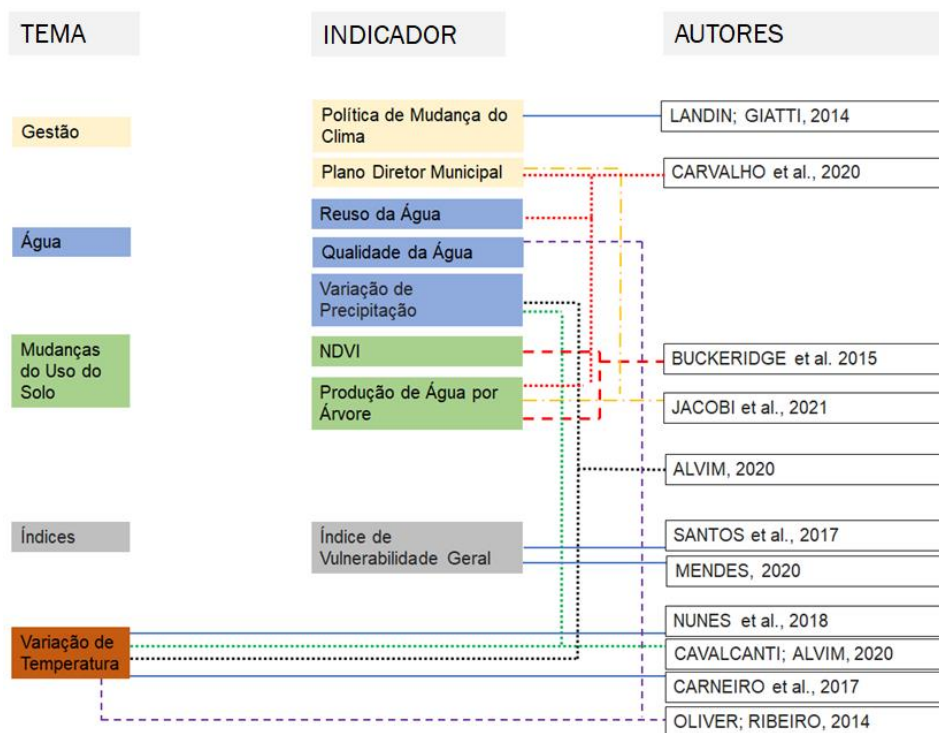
TEMA

INDICADOR

AUTORES

Gestão

Política de Mudança do Clima

Plano Diretor Municipal

LANDIN; GIATTI, 2014

CARVALHO et al., 2020

Água

Reuso da Água

Qualidade da Água

Variação de Precipitação

Mudanças do Uso do Solo

NDVI

Produção de Água por Árvore

BUCKERIDGE et al. 2015

JACOBI et al., 2021

ALVIM, 2020

Índices

Índice de Vulnerabilidade Geral

SANTOS et al., 2017

MENDES, 2020

NUNES et al., 2018

Variação de Temperatura

CAVALCANTI; ALVIM, 2020

CARNEIRO et al., 2017

OLIVER; RIBEIRO, 2014